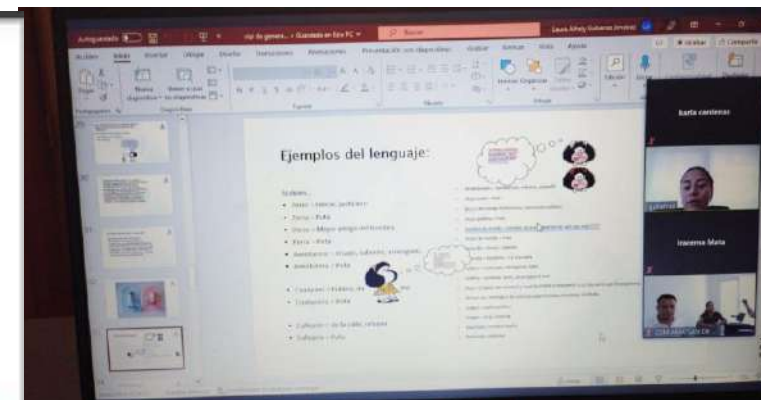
Autoguardado
Archivo Inicio Insertar Dibujar Diseño Transiciones Animaciones Presentación con diapositivas Revisar Vista Ayuda
Compartir

Ejemplos del lenguaje:

Sinónimos
• Jaina – nena, jovencita
• Zorra – Puta
• Socio – Mejor amigo del hombre
• Zorra – Puta
• Aventurero – viajero, luchador, emergente
• Aventurera – Puta

• Cualquier – Fulano de tal
• Cualquiera – Puta

• Callejero – de la calle, urbano
• Callejera – Puta

Karla cardenas
Inocente Maria